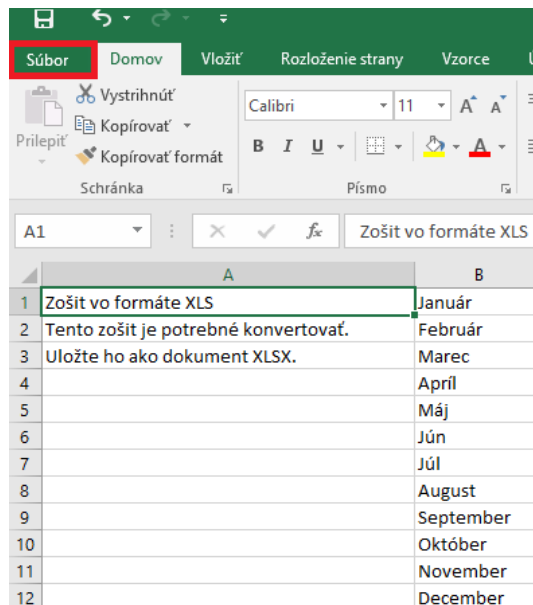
Súbor | Domov | Vložiť | Rozloženie strany | Vzorce

Vystrihnúť
Kopírovať
Prilepiť
Kopírovať formát
Schránka

Calibri | 11
B I U
Písmo

A1 | $f_x$ | Zošit vo formáte XLS

| | A | B |
|---|---|---|
| 1 | Zošit vo formáte XLS | Január |
| 2 | Tento zošit je potrebné konvertovať. | Február |
| 3 | Uložte ho ako dokument XLSX. | Marec |
| 4 | | Apríl |
| 5 | | Máj |
| 6 | | Jún |
| 7 | | Júl |
| 8 | | August |
| 9 | | September |
| 10 | | Október |
| 11 | | November |
| 12 | | December |